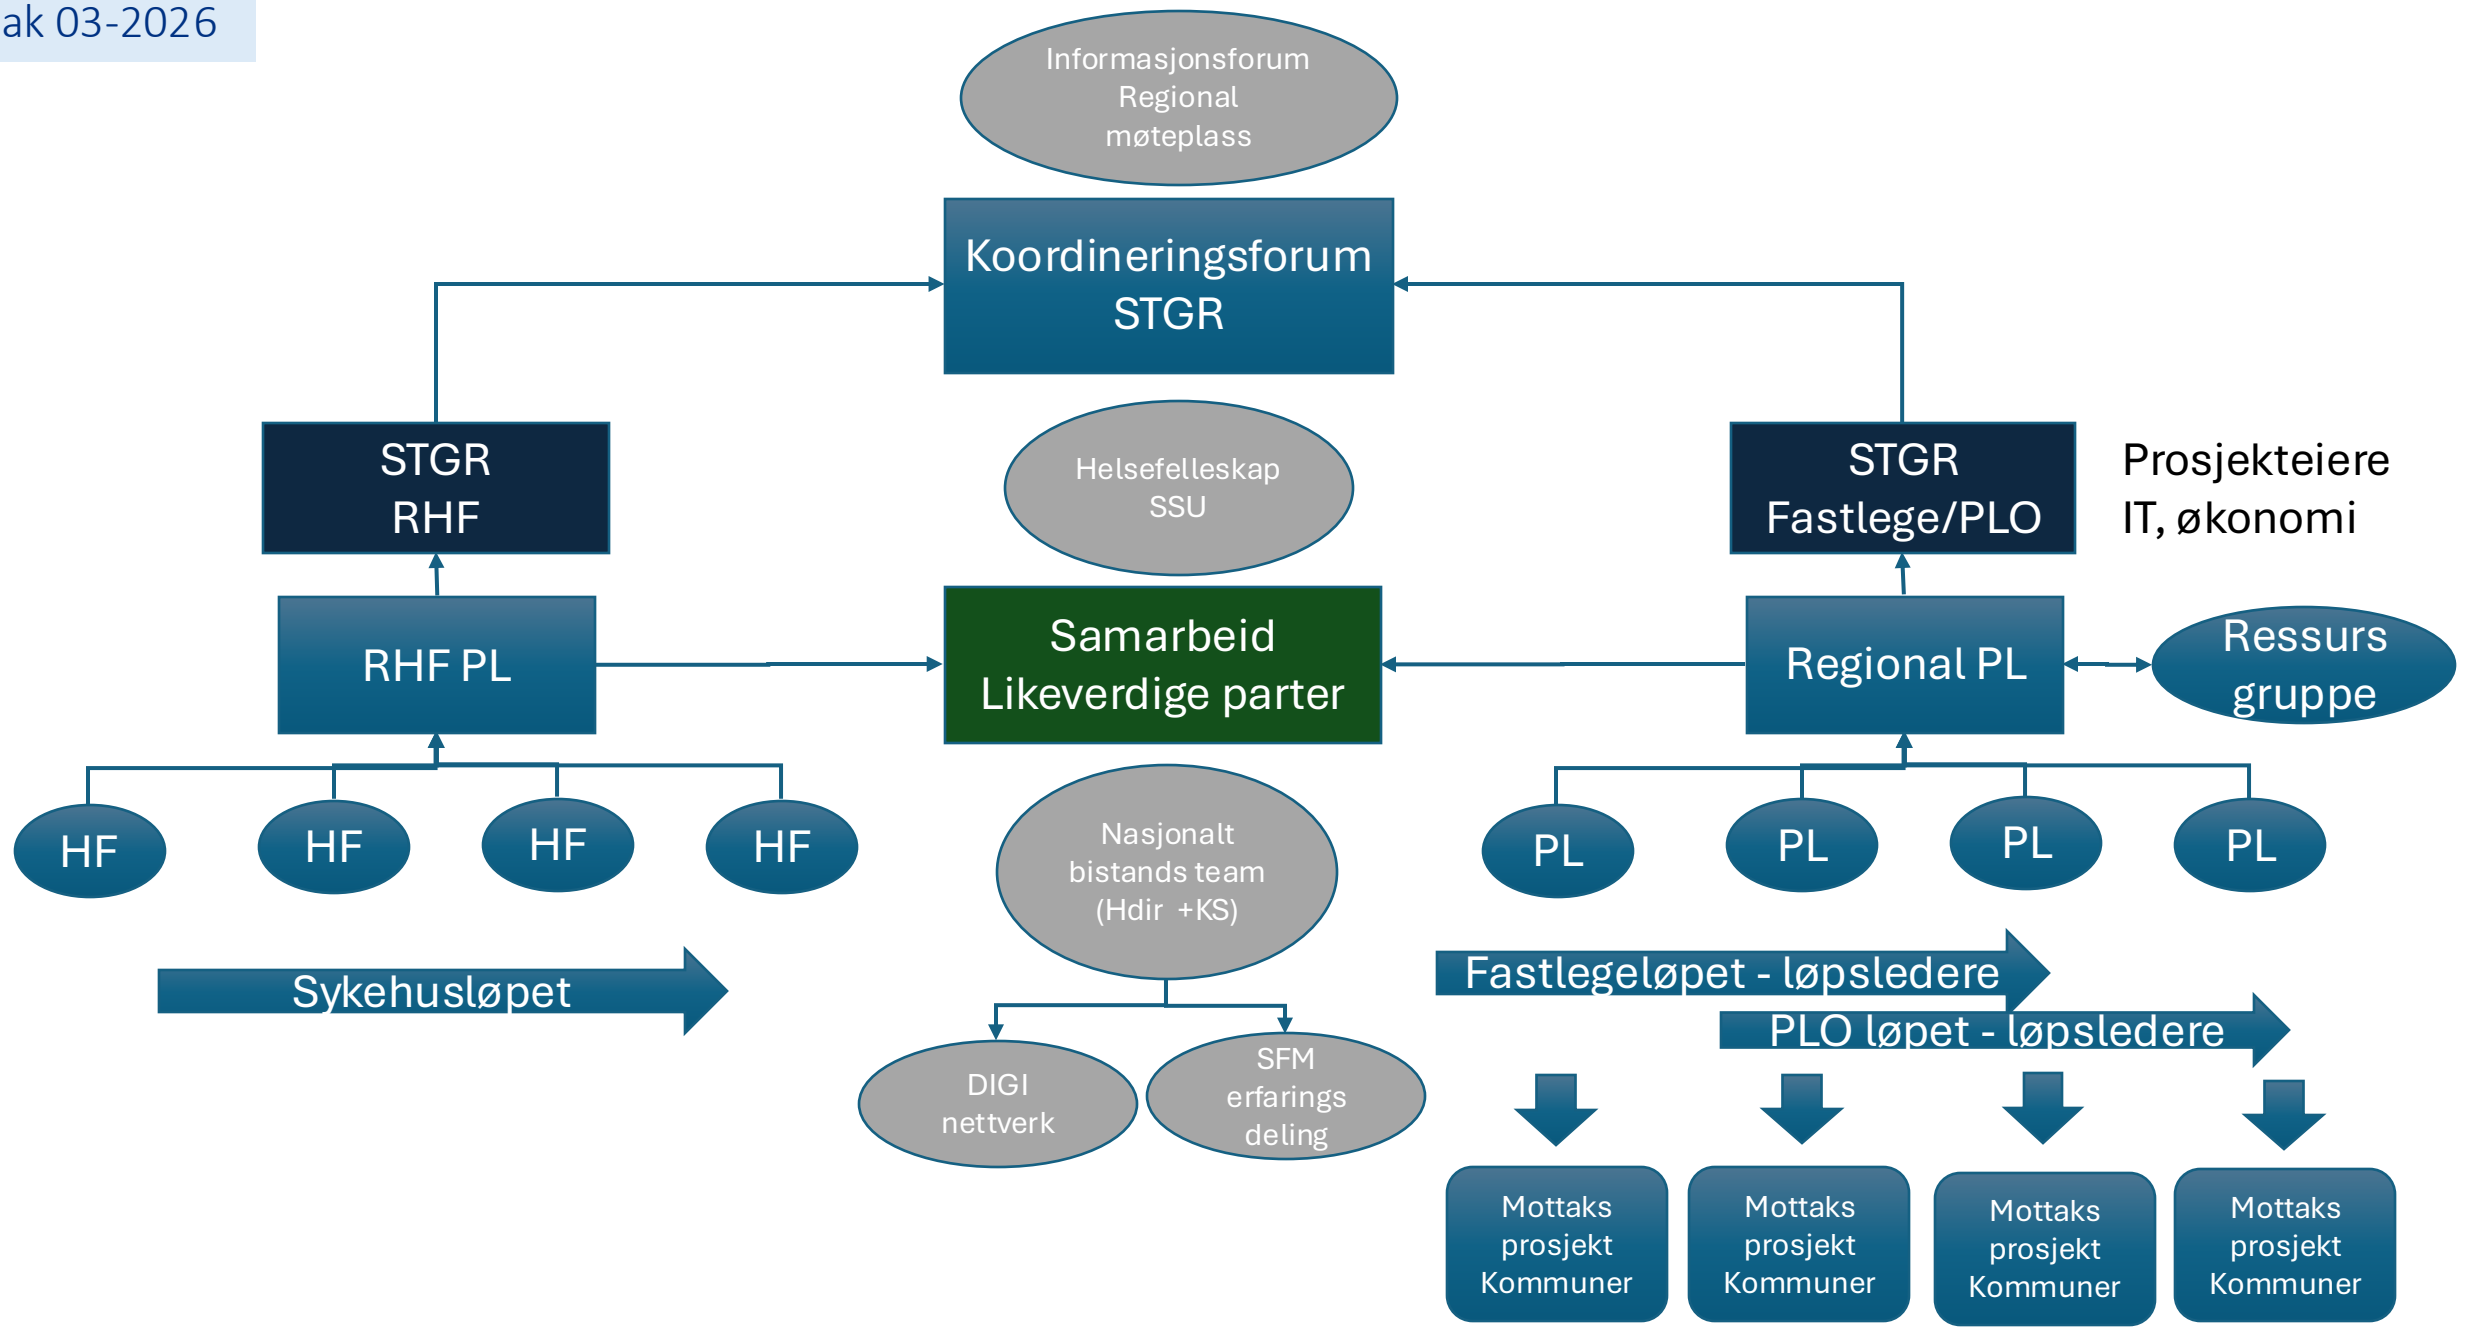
ak 03-2026

Informasjonsforum Regional møteplass

Koordineringsforum STGR

STGR RHF

Helsefelleskap SSU

STGR Fastlege/PLO

Prosjekteiere IT, økonomi

RHF PL

Samarbeid Likeverdige parter

Regional PL

Ressurs gruppe

HF

HF

HF

HF

Nasjonalt bistands team (Hdir +KS)

PL

PL

PL

PL

Sykehusløpet

Fastlegeløpet - løpsledere

PLO løpet - løpsledere

DIGI nettverk

SFM erfarings deling

Mottaks prosjekt Kommuner

Mottaks prosjekt Kommuner

Mottaks prosjekt Kommuner

Mottaks prosjekt Kommuner